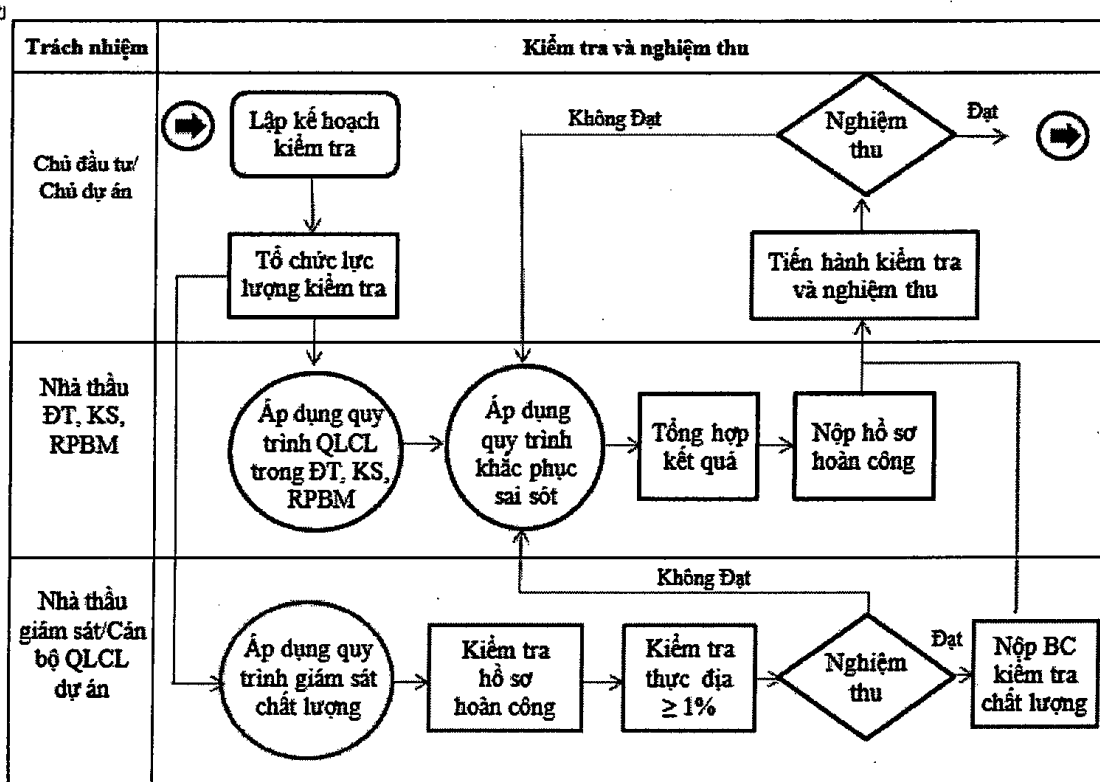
| Trách nhiệm | Kiểm tra và nghiệm thu |
|---|---|
| Chủ đầu tư/ Chủ dự án | Lập kế hoạch kiểm tra; Tổ chức lực lượng kiểm tra; Không Đạt; Nghiệm thu; Đạt; Tiến hành kiểm tra và nghiệm thu |
| Nhà thầu ĐT, KS, RPBM | Áp dụng quy trình QLCL trong ĐT, KS, RPBM; Áp dụng quy trình khắc phục sai sót; Tổng hợp kết quả; Nộp hồ sơ hoàn công |
| Nhà thầu giám sát/Cán bộ QLCL dự án | Không Đạt; Áp dụng quy trình giám sát chất lượng; Kiểm tra hồ sơ hoàn công; Kiểm tra thực địa $\geq 1\%$; Nghiệm thu; Đạt; Nộp BC kiểm tra chất lượng |